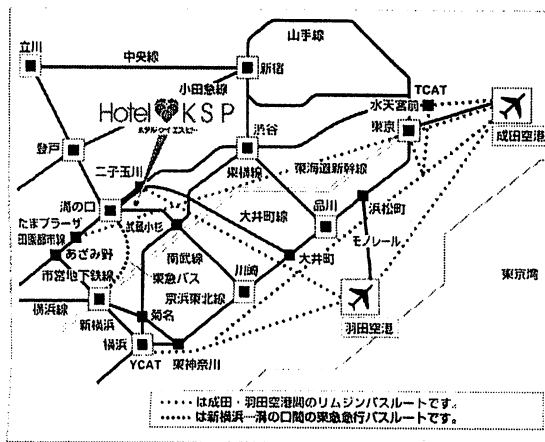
山手線

立川

中央線

新宿

小田急線

TCAT

Hotel KSP

ホテルケイエスピー

水天宮前

東京

成田空港

登戸

渋谷

二子玉川

東横線

東海道新幹線

溝の口

品川

浜松町

たまプラーザ

大井町線

田園都市線

武蔵小杉

モノレール

あざみ野

南武線

市営地下鉄線

東急バス

川崎

大井町

東京湾

京浜東北線

横浜線

新横浜

菊名

羽田空港

横浜

YCAT

東神奈川

・・・・・・は成田・羽田空港間のリムジンバスルートです。

・・・・・・は新横浜…溝の口間の東急急行バスルートです。